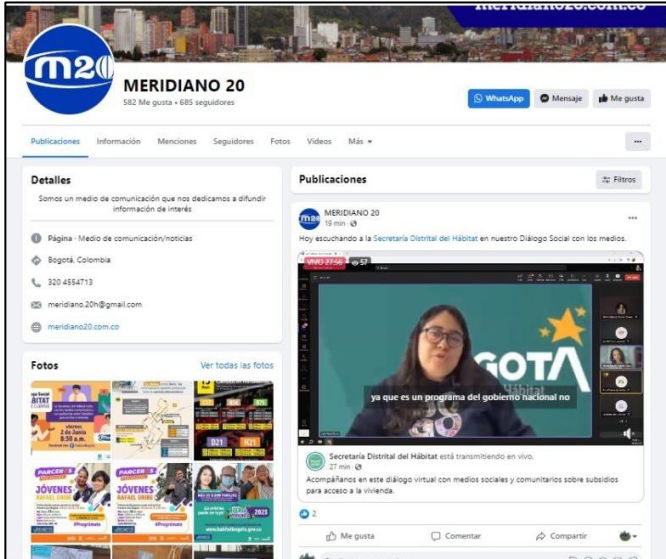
meridiano20.com.co

m20

MERIDIANO 20
582 Me gusta • 685 seguidores

WhatsApp
Mensaje
Me gusta

Publicaciones
Información
Menciones
Seguidores
Fotos
Videos
Más

Detalles
Somos un medio de comunicación que nos dedicamos a difundir información de interés

Página · Medio de comunicación/noticias
Bogotá, Colombia
320 4554713
meridiano.20h@gmail.com
meridiano20.com.co

Fotos
Ver todas las fotos

Publicaciones
Filtros

MERIDIANO 20
19 min ·
Hoy escuchando a la Secretaría Distrital del Hábitat en nuestro Diálogo Social con los medios.

VIVO 27:56
57

GOTA
Hábitat
ya que es un programa del gobierno nacional no

Secretaría Distrital del Hábitat está transmitiendo en vivo.
27 min ·
Acompáñanos en este diálogo virtual con medios sociales y comunitarios sobre subsidios para acceso a la vivienda.

2

Me gusta
Comentar
Compartir